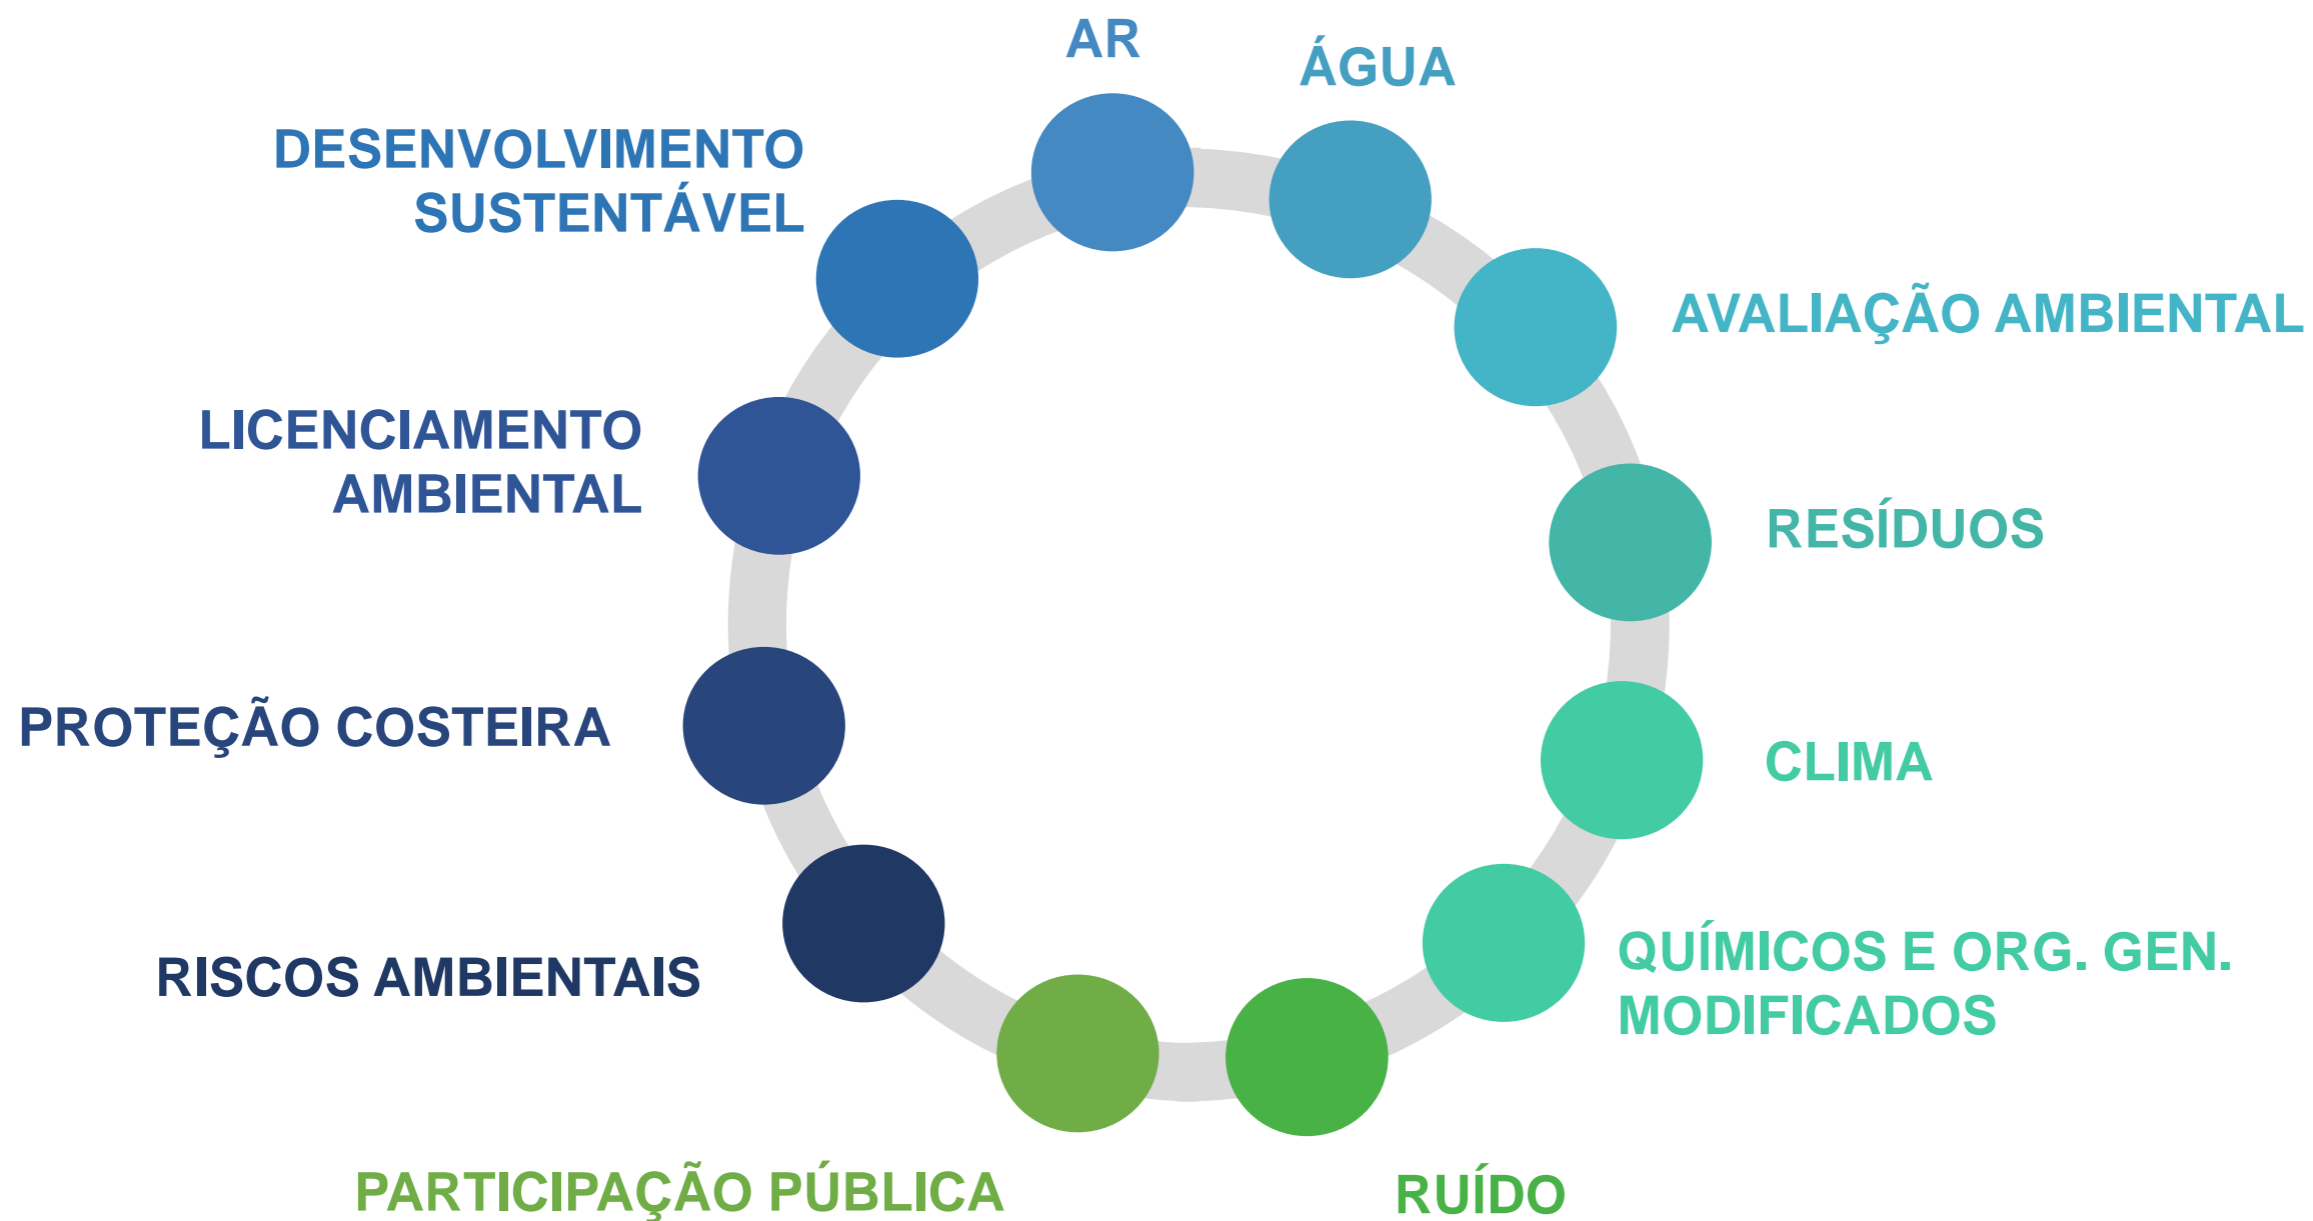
AR

ÁGUA

AVALIAÇÃO AMBIENTAL

RESÍDUOS

CLIMA

QUÍMICOS E ORG. GEN. MODIFICADOS

RUÍDO

PARTICIPAÇÃO PÚBLICA

RISCOS AMBIENTAIS

PROTEÇÃO COSTEIRA

LICENCIAMENTO AMBIENTAL

DESENVOLVIMENTO SUSTENTÁVEL